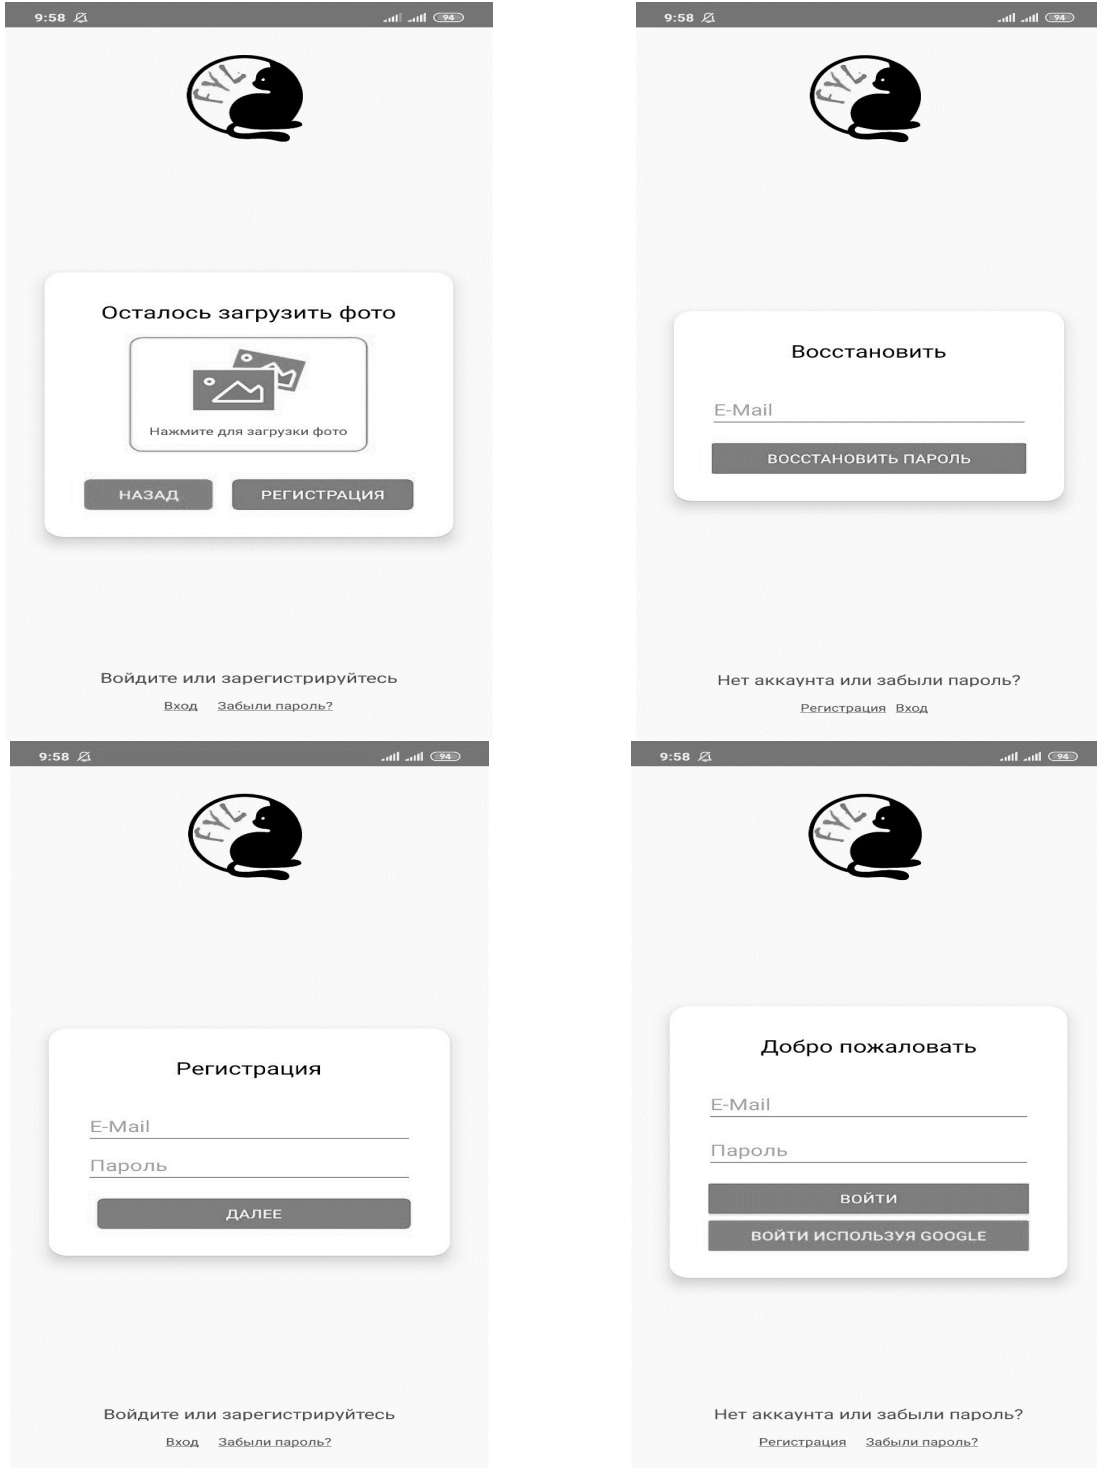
9:58 94

FYL

Осталось загрузить фото

Нажмите для загрузки фото

НАЗАД РЕГИСТРАЦИЯ

Войдите или зарегистрируйтесь

Вход Забыли пароль?

9:58 94

FYL

Восстановить

E-Mail

ВОССТАНОВИТЬ ПАРОЛЬ

Нет аккаунта или забыли пароль?

Регистрация Вход

9:58 94

FYL

Регистрация

E-Mail

Пароль

ДАЛЕЕ

Войдите или зарегистрируйтесь

Вход Забыли пароль?

9:58 94

FYL

Добро пожаловать

E-Mail

Пароль

ВОЙТИ

ВОЙТИ ИСПОЛЬЗУЯ GOOGLE

Нет аккаунта или забыли пароль?

Регистрация Забыли пароль?